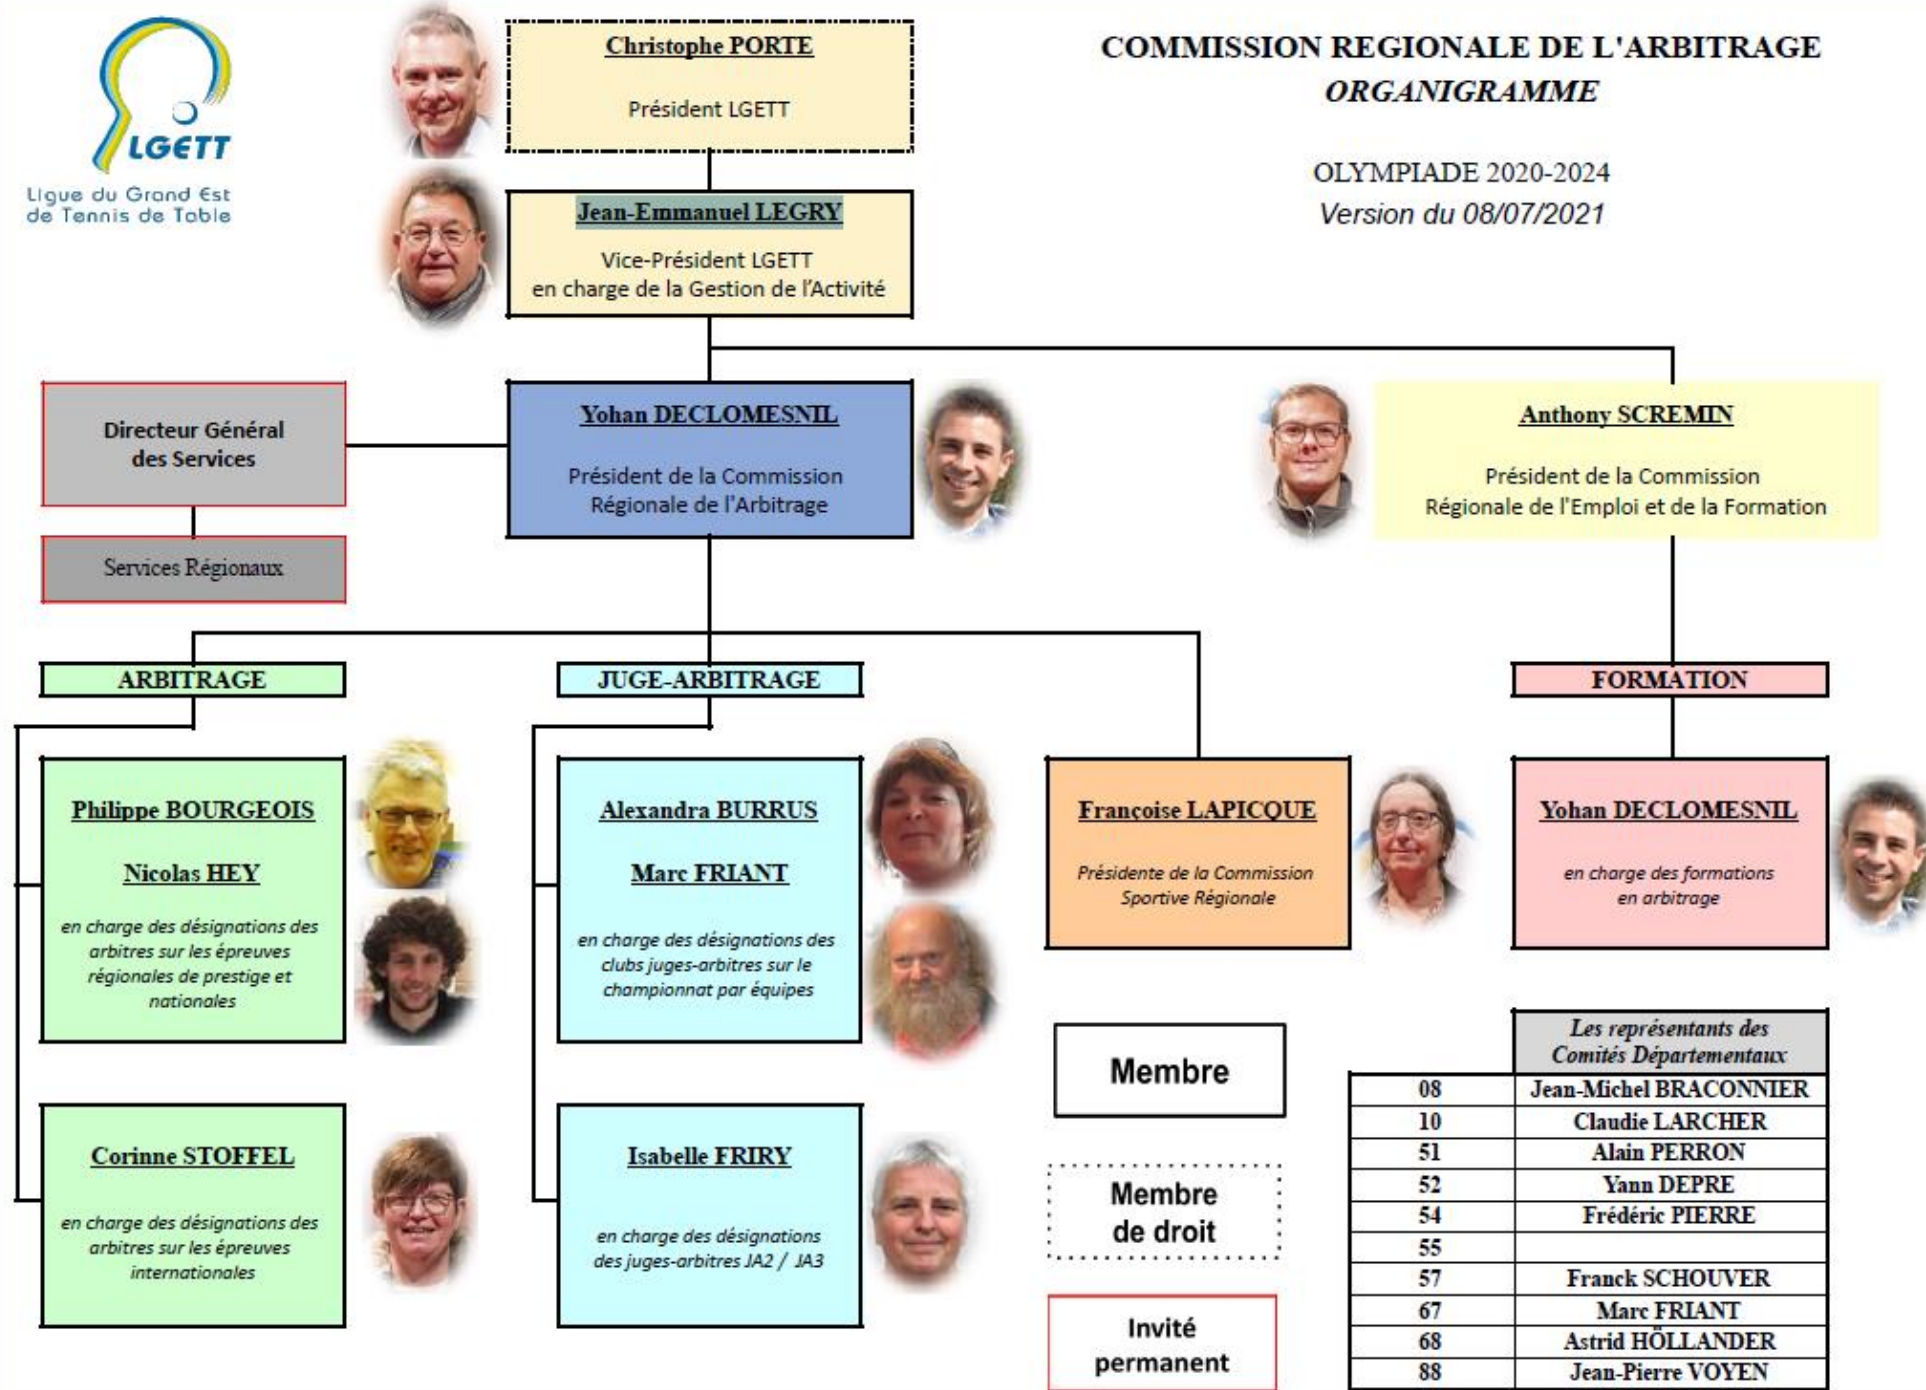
LGETT
Ligue du Grand Est de Tennis de Table

Christophe PORTE

Président LGETT

COMMISSION REGIONALE DE L'ARBITRAGE
ORGANIGRAMME

OLYMPIADE 2020-2024
Version du 08/07/2021

Jean-Emmanuel LEGRY

Vice-Président LGETT
en charge de la Gestion de l'Activité

Directeur Général des Services

Services Régionaux

Yohan DECLOMESNIL

Président de la Commission Régionale de l'Arbitrage

Anthony SCREMIN

Président de la Commission Régionale de l'Emploi et de la Formation

ARBITRAGE

JUGE-ARBITRAGE

FORMATION

Philippe BOURGEOIS

Nicolas HEY

en charge des désignations des arbitres sur les épreuves régionales de prestige et nationales

Alexandra BURRUS

Marc FRIANT

en charge des désignations des clubs juges-arbitres sur le championnat par équipes

Françoise LAPICQUE

Présidente de la Commission Sportive Régionale

Yohan DECLOMESNIL

en charge des formations en arbitrage

Corinne STOFFEL

en charge des désignations des arbitres sur les épreuves internationales

Isabelle FRIRY

en charge des désignations des juges-arbitres JA2 / JA3

Membre

Membre de droit

Invité permanent

| | Les représentants des Comités Départementaux |
|---|---|
| 08 | Jean-Michel BRACONNIER |
| 10 | Claudie LARCHER |
| 51 | Alain PERRON |
| 52 | Yann DEPRE |
| 54 | Frédéric PIERRE |
| 55 | |
| 57 | Franck SCHOUVER |
| 67 | Marc FRIANT |
| 68 | Astrid HÖLLANDER |
| 88 | Jean-Pierre VOYEN |